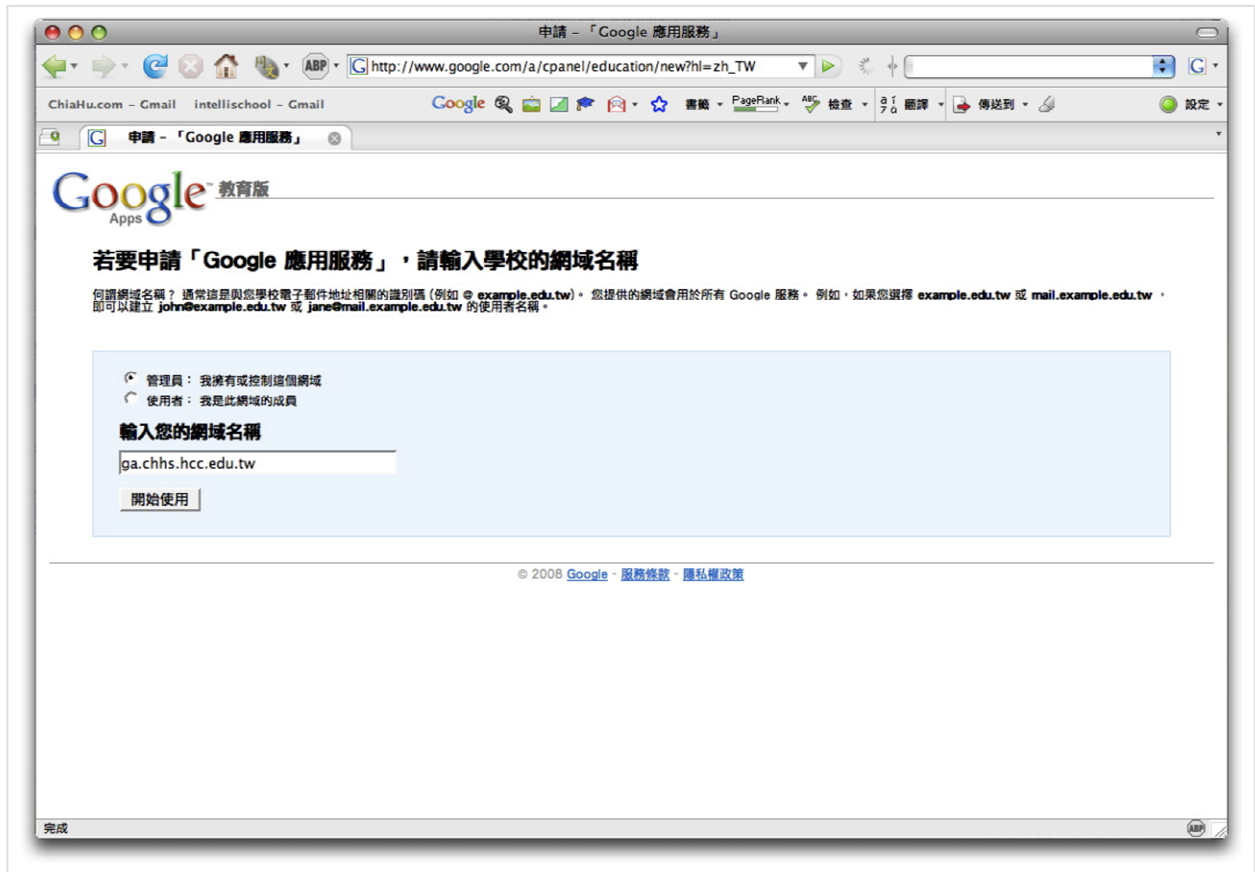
申請 - 「Google 應用服務」

ABP http://www.google.com/a/cpanel/education/new?hl=zh_TW

ChiaHu.com – Gmail intellischool – Gmail

Google 書籤 PageRank 檢查 翻譯 傳送到 設定

申請 - 「Google 應用服務」

Google Apps 教育版

若要申請「Google 應用服務」，請輸入學校的網域名稱

何謂網域名稱？ 通常這是與您學校電子郵件地址相關的識別碼 (例如 @ example.edu.tw)。 您提供的網域會用於所有 Google 服務。 例如，如果您選擇 example.edu.tw 或 mail.example.edu.tw，即可以建立 john@example.edu.tw 或 jane@mail.example.edu.tw 的使用者名稱。

管理員： 我擁有或控制這個網域
使用者： 我是此網域的成員

輸入您的網域名稱

ga.chhs.hcc.edu.tw

開始使用

© 2008 Google - 服務條款 - 隱私權政策

完成

ABP